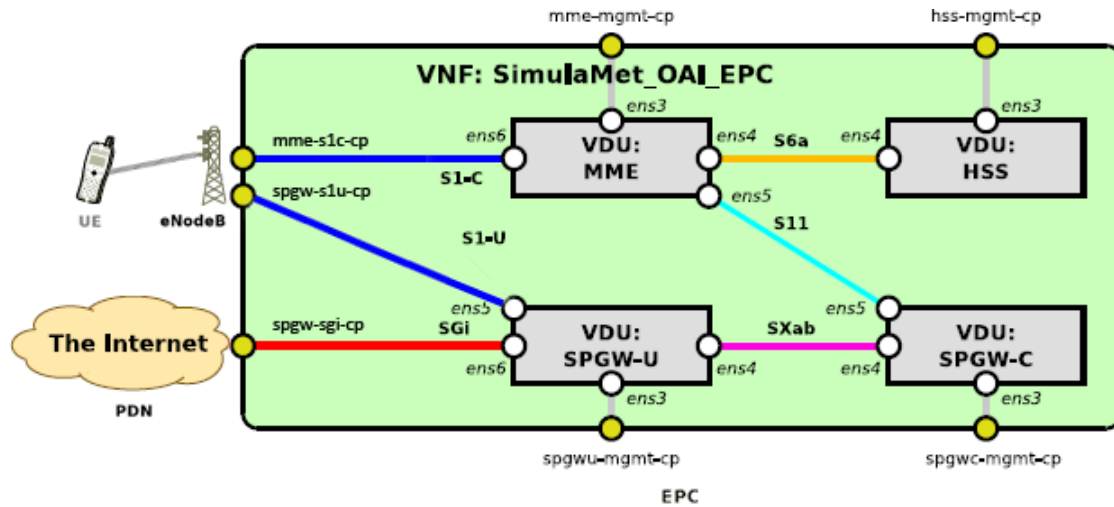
mme-mgmt-cp
hss-mgmt-cp
VNF: SimulaMet_OAI_EPC
ens3
ens3
mme-s1c-cp
ens6
VDU:
MME
ens4
S6a
ens4
VDU:
HSS
S1-C
ens5
spgw-s1u-cp
UE
eNodeB
S11
S1-U
ens5
ens5
The Internet
spgw-sgi-cp
SGi
VDU:
SPGW-U
SXab
VDU:
SPGW-C
ens6
ens4
ens4
PDN
ens3
ens3
spgwu-mgmt-cp
spgwc-mgmt-cp
EPC